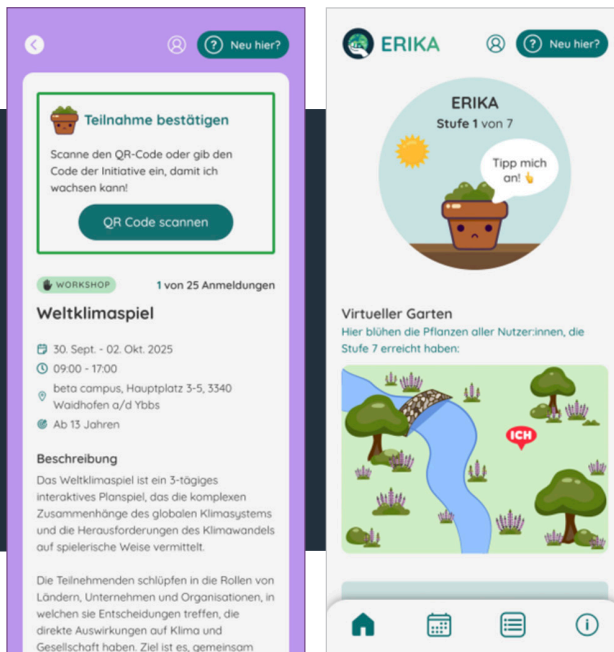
Neu hier?

Teilnahme bestätigen

Scanne den QR-Code oder gib den Code der Initiative ein, damit ich wachsen kann!

QR Code scannen

WORKSHOP

1 von 25 Anmeldungen

Weltklimaspiel

30. Sept. - 02. Okt. 2025

09:00 - 17:00

beta campus, Hauptplatz 3-5, 3340 Waidhofen a/d Ybbs

Ab 13 Jahren

Beschreibung

Das Weltklimaspiel ist ein 3-tägiges interaktives Planspiel, das die komplexen Zusammenhänge des globalen Klimasystems und die Herausforderungen des Klimawandels auf spielerische Weise vermittelt.

Die Teilnehmenden schlüpfen in die Rollen von Ländern, Unternehmen und Organisationen, in welchen sie Entscheidungen treffen, die direkte Auswirkungen auf Klima und Gesellschaft haben. Ziel ist es, gemeinsam

ERIKA

Neu hier?

ERIKA

Stufe 1 von 7

Tipp mich an! 👆

Virtueller Garten

Hier blühen die Pflanzen aller Nutzer:innen, die Stufe 7 erreicht haben:

ICH